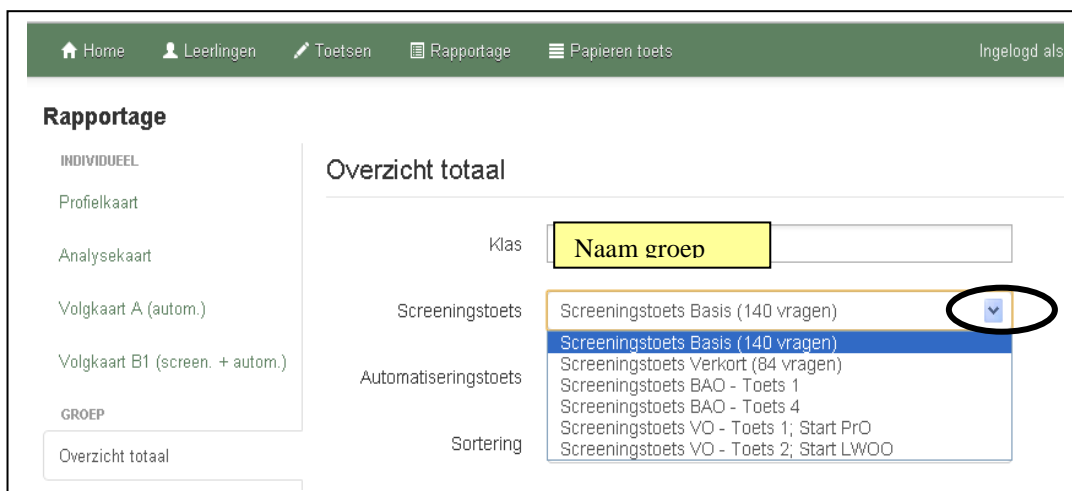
Home Leerlingen Toetsen Rapportage Papieren toets Ingelogd als

Rapportage

INDIVIDUEEL

Profielkaart

Analysekaart

Volgkaart A (autom.)

Volgkaart B1 (screen. + autom.)

GROEP

Overzicht totaal

Overzicht totaal

Klas Naam groep

Screeningstoets Screeningstoets Basis (140 vragen)

Screeningstoets Basis (140 vragen)
Screeningstoets Verkort (84 vragen)
Screeningstoets BAO - Toets 1
Screeningstoets BAO - Toets 4
Screeningstoets VO - Toets 1; Start PrO
Screeningstoets VO - Toets 2; Start LWOO

Automatiseringstoets

Sortering